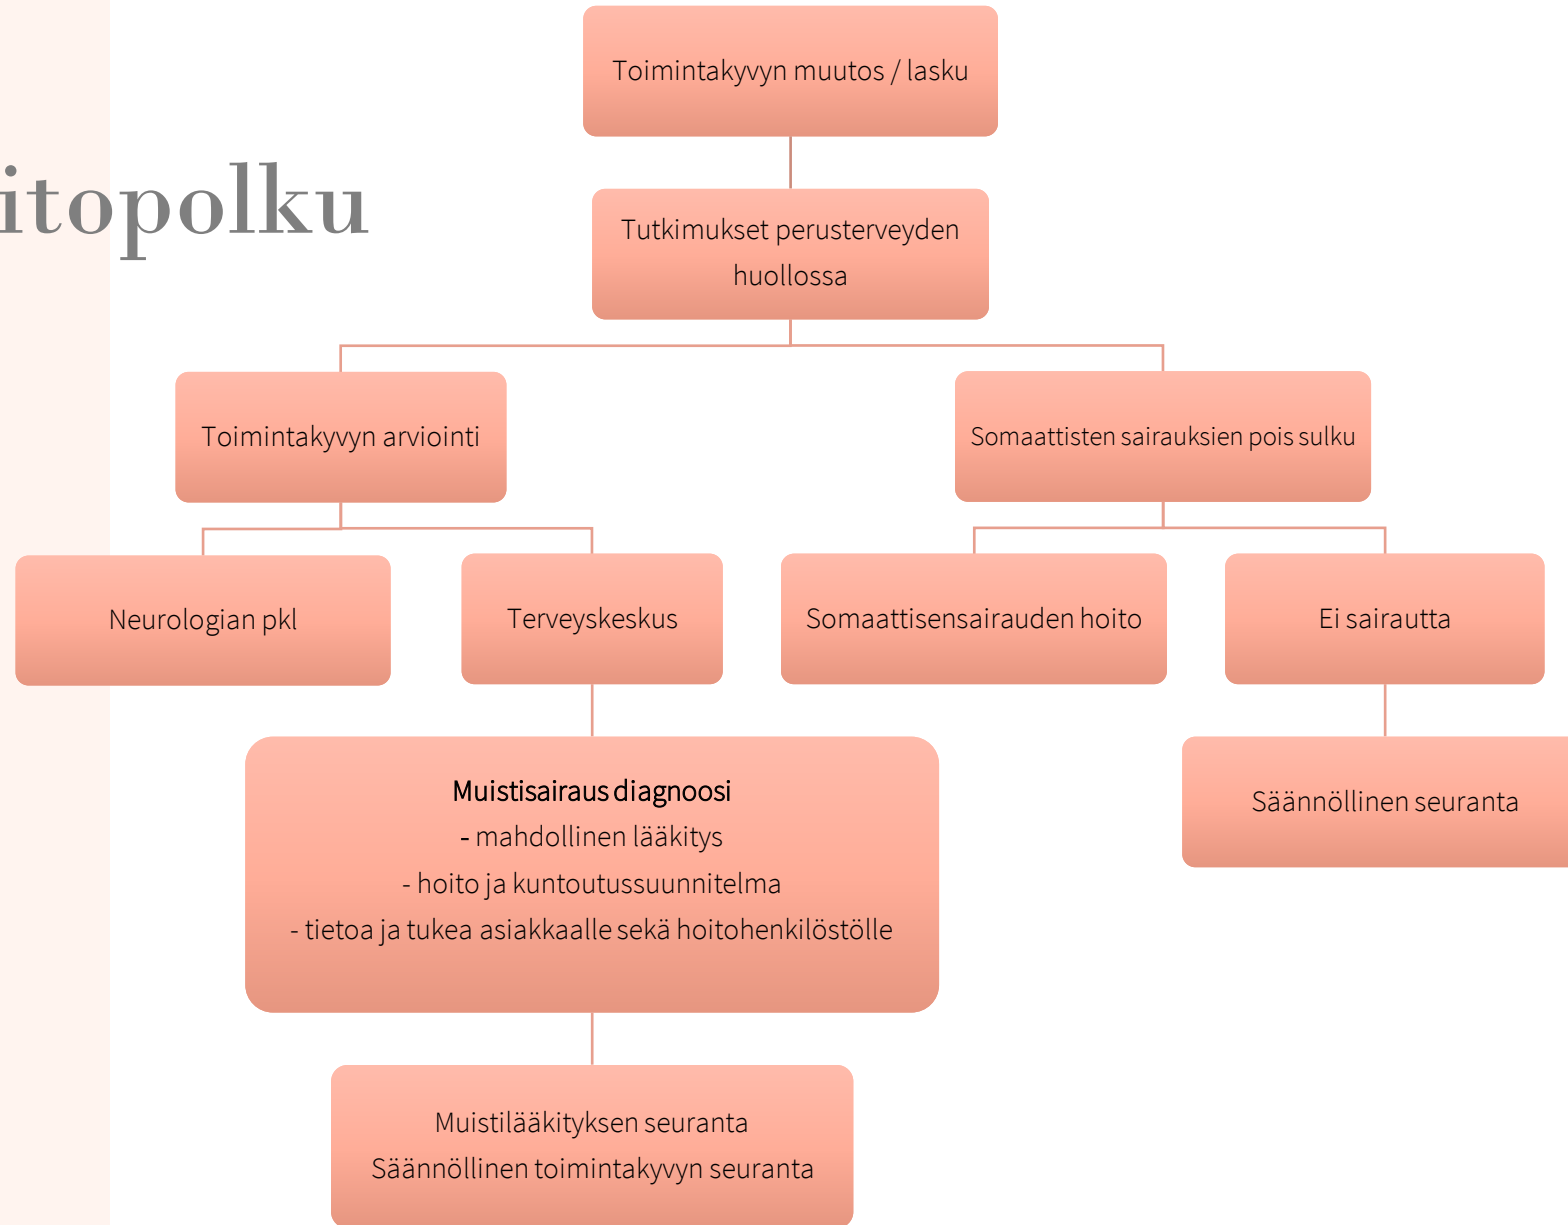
itopolku

Toimintakyvyn muutos / lasku

Tutkimukset perusterveyden huollossa

Toimintakyvyn arviointi

Somaattisten sairauksien pois sulku

Neurologian pkl

Terveyskeskus

Somaattisensairauden hoito

Ei sairautta

Muistisairaus diagnoosi
- mahdollinen lääkitys
- hoito ja kuntoutussuunnitelma
- tietoa ja tukea asiakkaalle sekä hoitohenkilöstölle

Säännöllinen seuranta

Muistilääkityksen seuranta
Säännöllinen toimintakyvyn seuranta